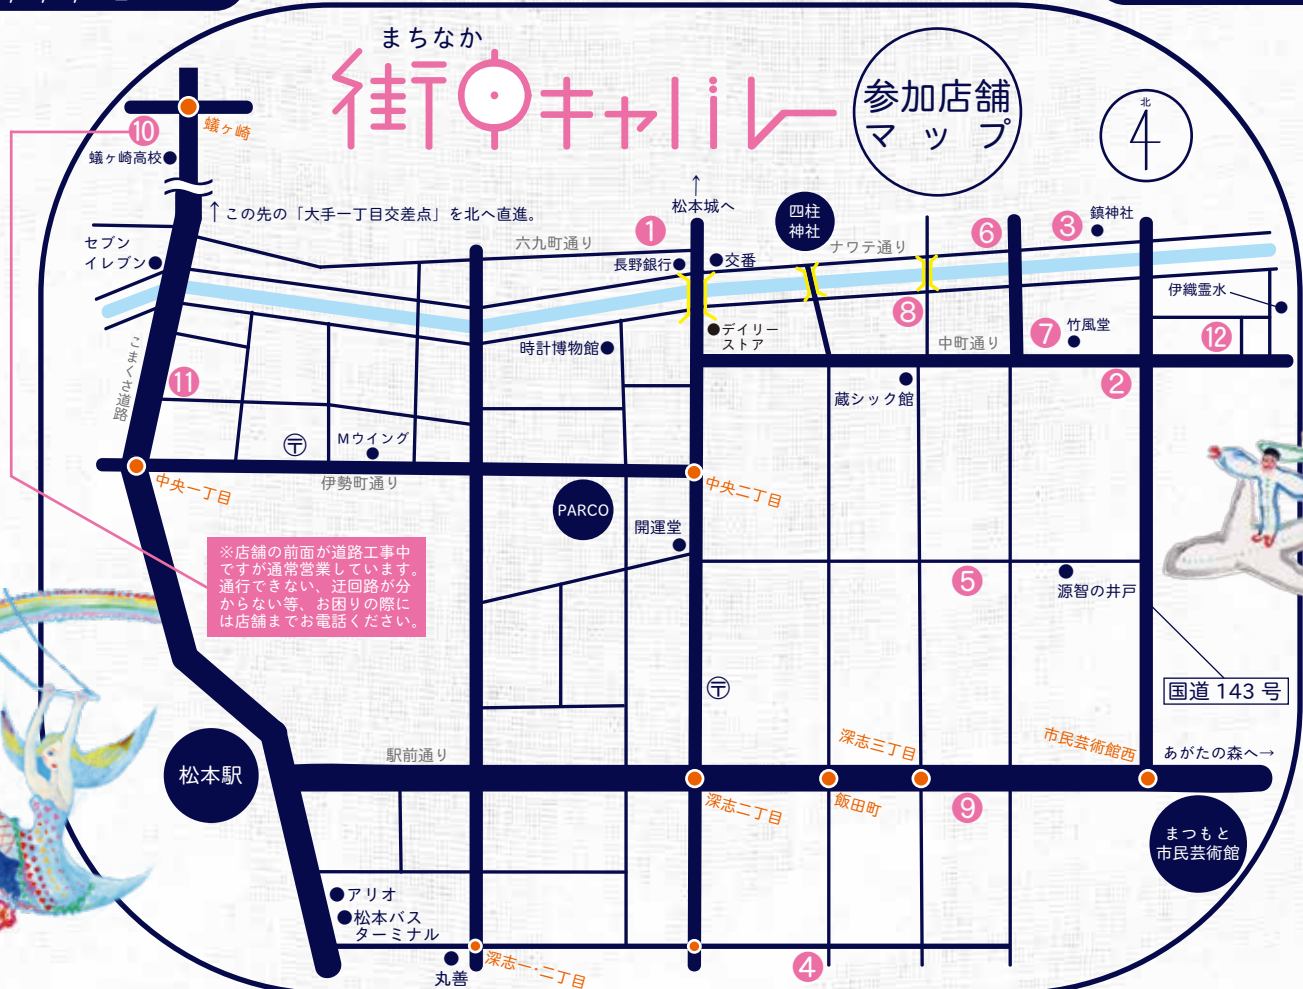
まちなか
街中キャバレー

参加店舗マップ

北

10
蟻ヶ崎
蟻ヶ崎高校
↑この先の「大手一丁目交差点」を北へ直進。
セブンイレブン
六九町通り
↑
松本城へ
1
長野銀行
交番
四柱神社
ナワテ通り
6
3
鎮神社
伊織霊水
デイリーストア
8
時計博物館
中町通り
7
竹風堂
12
こまくさ道路
11
2
蔵シック館
Mウイング
中央一丁目
伊勢町通り
中央二丁目
PARCO
開運堂
※店舗の前面が道路工事中ですが通常営業しています。通行できない、迂回路が分からない等、お困りの際には店舗までお電話ください。
5
源智の井戸
国道 143 号
深志三丁目
市民芸術館西
駅前通り
あがたの森へ→
松本駅
深志二丁目
飯田町
9
まつもと市民芸術館
アリオ
松本バスターミナル
丸善
深志一・二丁目
4